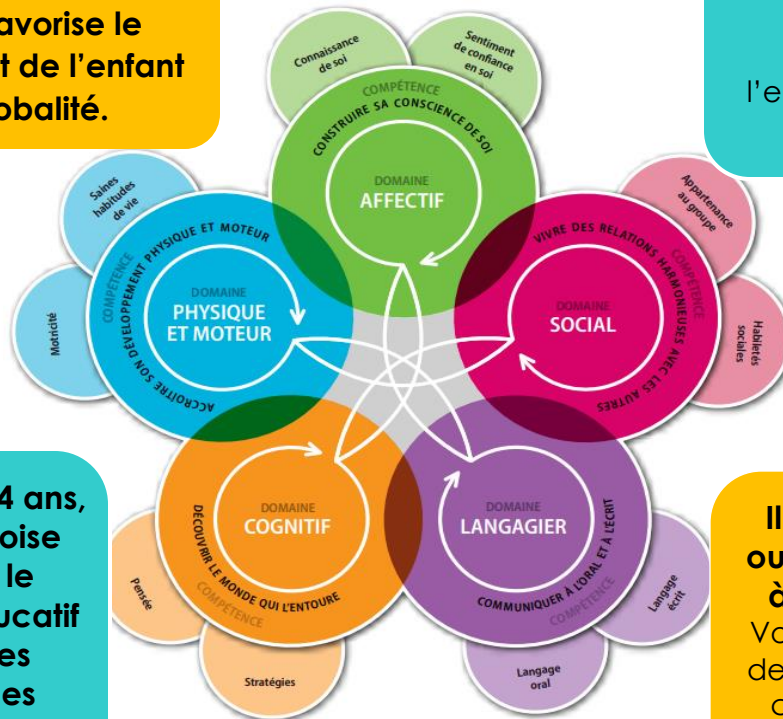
avorise le
t de l'enfant
obalité.

l'e

Connaissance de soi

Sentiment de confiance en soi

COMPÉTENCE
CONSTRUIRE SA CONSCIENCE DE SOI

DOMAINE
AFFECTIF

Saines habitudes de vie

Motricité

COMPÉTENCE
ACCROÎTRE SON DÉVELOPPEMENT PHYSIQUE ET MOTEUR

DOMAINE
PHYSIQUE ET MOTEUR

Appartenance au groupe

Habiletés sociales

COMPÉTENCE
VIVRE DES RELATIONS HARMONIEUSES AVEC LES AUTRES

DOMAINE
SOCIAL

4 ans,
oise
le
ucatif
es
es

Pensée

Stratégies

DÉCOUVRIR LE MONDE QUI L'ENTOURE
COMPÉTENCE

DOMAINE
COGNITIF

DOMAINE
LANGAGIER

COMMUNIQUER À L'ORAL ET À L'ÉCRIT
COMPÉTENCE

Langage écrit

Langage oral

Il
ou
à
Va
de
c